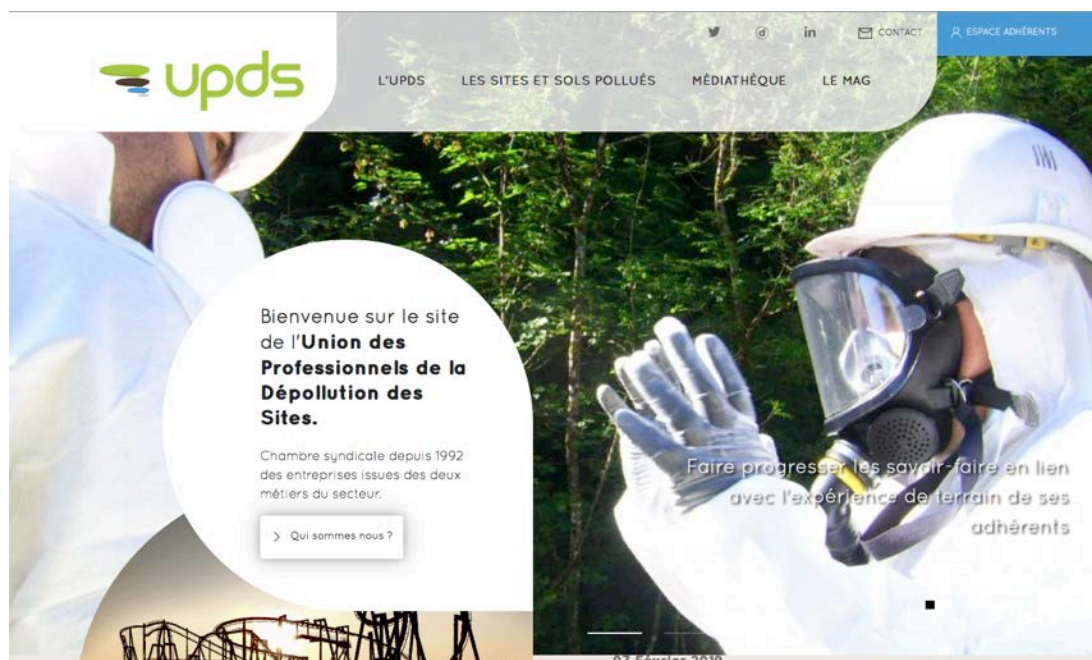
upds

CONTACT

ESPACE ADHÉRENTS

L'UPDS LES SITES ET SOLS POLLUÉS MÉDIATHÈQUE LE MAG

Bienvenue sur le site de l'**Union des Professionnels de la Dépollution des Sites.**

Chambre syndicale depuis 1992 des entreprises issues des deux métiers du secteur.

> Qui sommes nous ?

Faire progresser les savoir-faire en lien avec l'expérience de terrain de ses adhérents

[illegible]